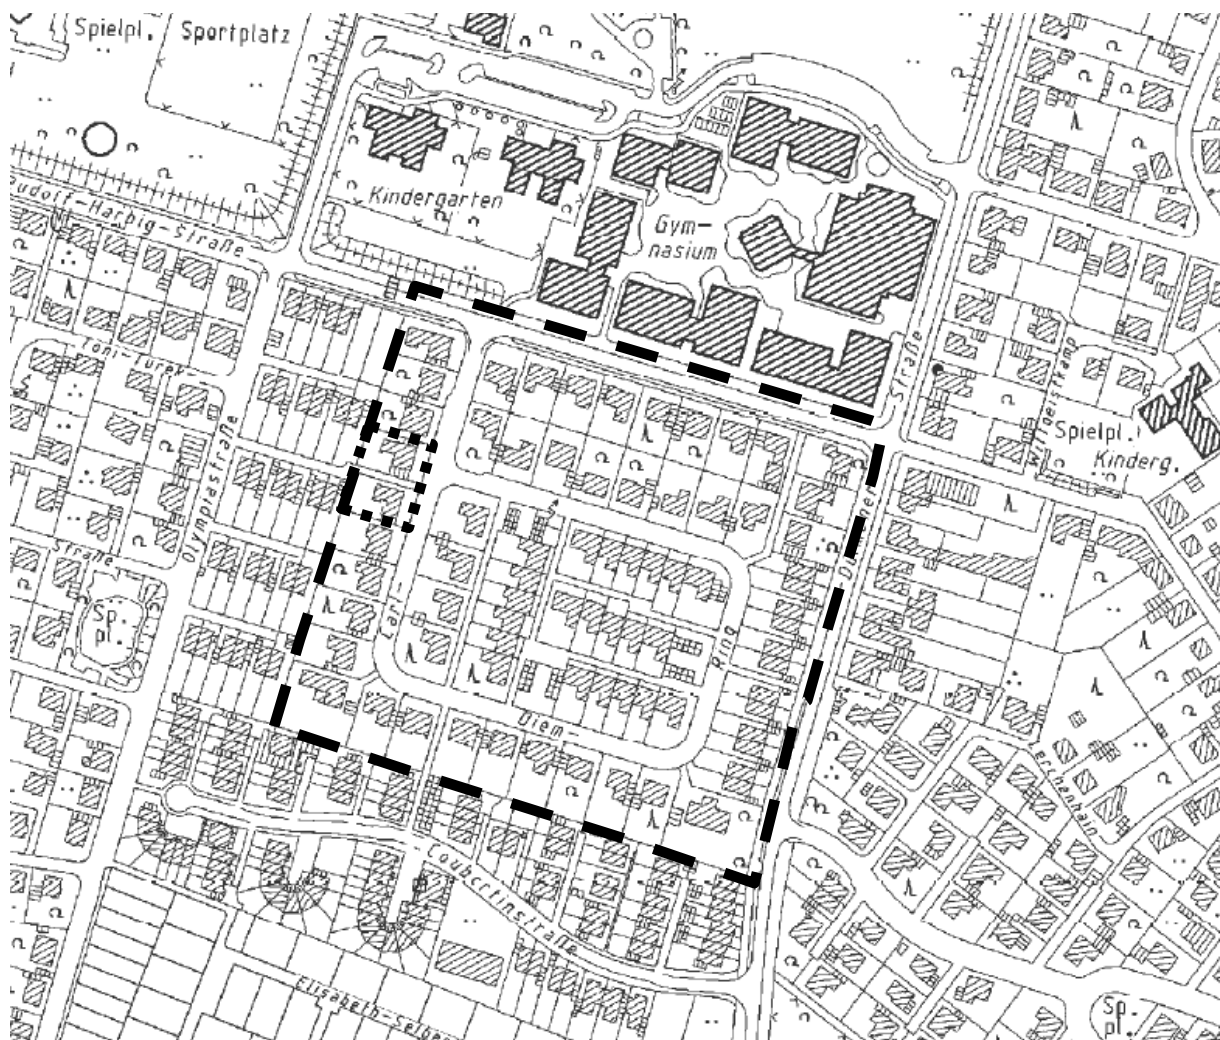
Spielpl. Sportplatz

Kindergarten

Gymnasium

udolf-Harbig-Straße

Toni-Turek-

Olympiastraße

Straße

Sp. pl.

Carl-

Diem-

Ring

Straße

Wilderskamp

Spielpl. Kinderg.

Diemer

Lerchenhain

Coubertinstraße

Elisabeth-Selbe

Sp. pl.